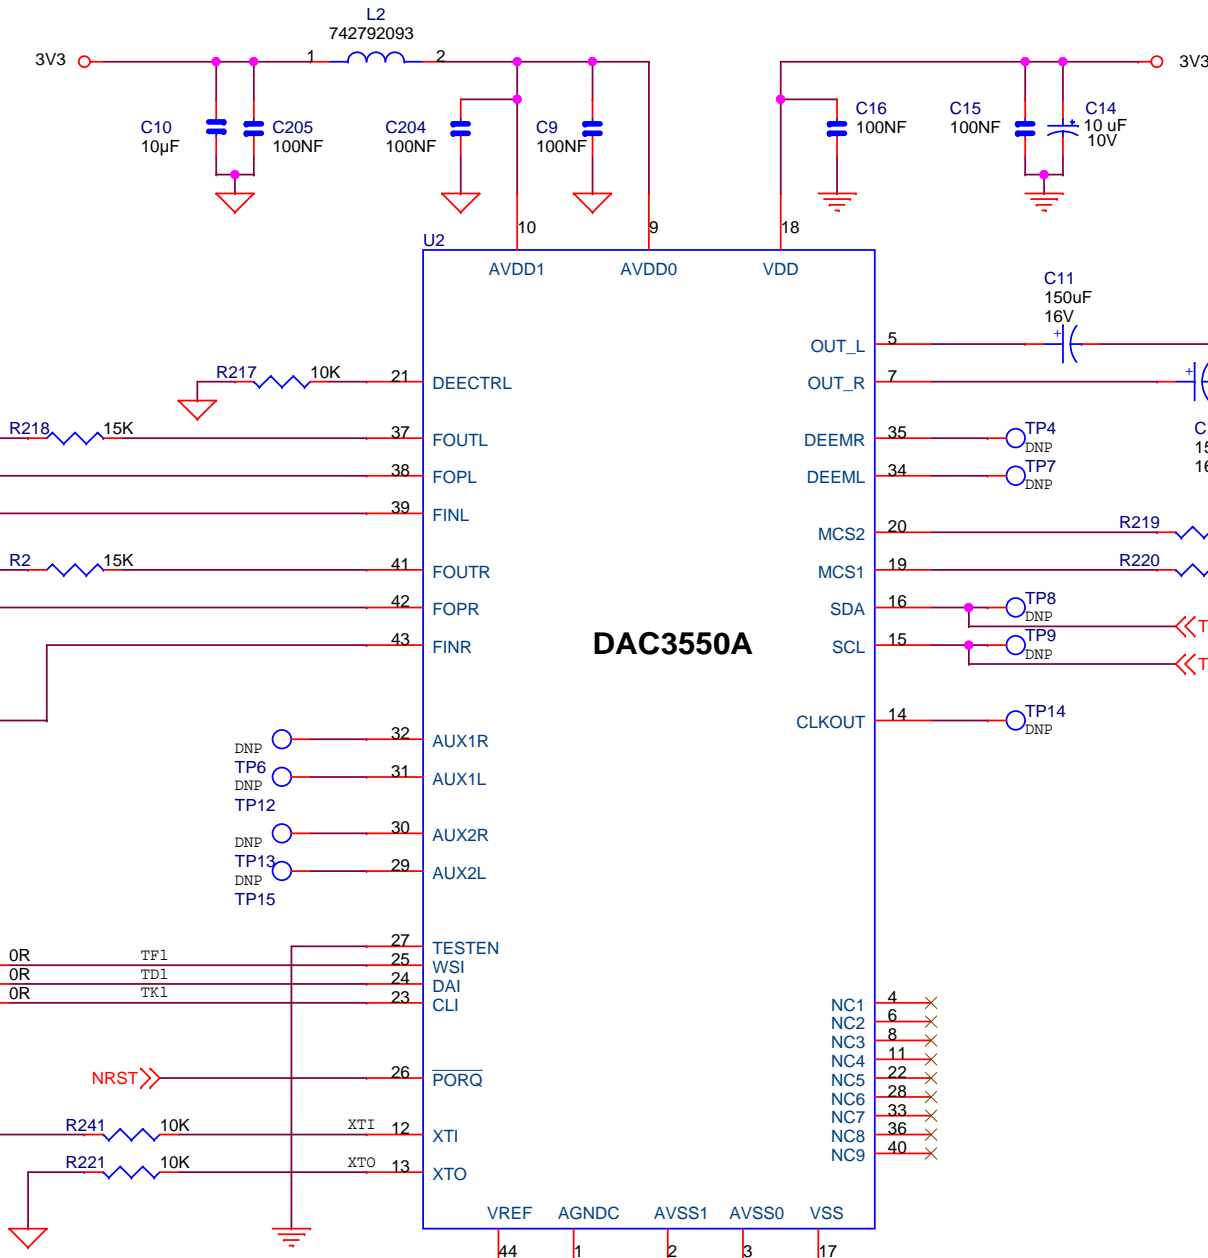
L2
742792093
3V3
1
2
3V3
C10
10μF
C205
100NF
C204
100NF
C9
100NF
C16
100NF
C15
100NF
C14
10 uF
10V
10
9
18
U2
AVDD1
AVDD0
VDD
C11
150uF
16V
OUT_L 5
OUT_R 7
R217
10K
21 DEECTRL
R218
15K
37 FOUTL
38 FOPL
39 FINL
R2
15K
41 FOUTR
42 FOPR
43 FINR
DEEMR 35
DEEML 34
TP4
DNP
TP7
DNP
C
15
16
MCS2 20
R219
MCS1 19
R220
SDA 16
TP8
DNP
SCL 15
TP9
DNP
T
T
DAC3550A
CLKOUT 14
TP14
DNP
DNP
TP6
DNP
TP12
DNP
TP13
DNP
TP15
32 AUX1R
31 AUX1L
30 AUX2R
29 AUX2L
27 TESTEN
0R TF1 25 WSI
0R TD1 24 DAI
0R TK1 23 CLI
NRST
26 $\overline{PORQ}$
R241
10K
XTI 12 XTI
R221
10K
XTO 13 XTO
NC1 4
NC2 6
NC3 8
NC4 11
NC5 22
NC6 28
NC7 33
NC8 36
NC9 40
VREF
AGNDC
AVSS1
AVSS0
VSS
44
1
2
3
17